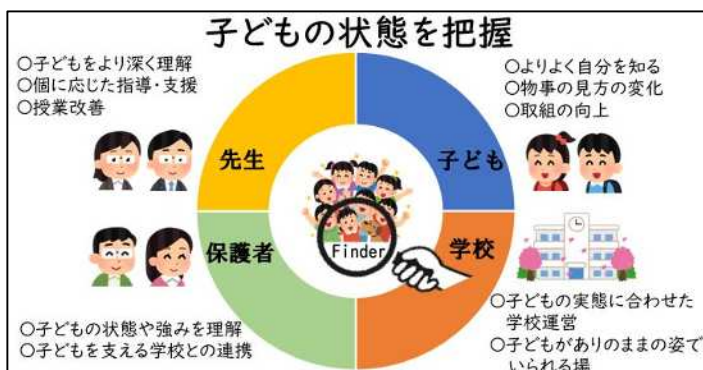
子どもの状態を把握

○子どもをより深く理解
○個に応じた指導・支援
○授業改善

○よりよく自分を知る
○物事の見方の変化
○取組の向上

先生

子ども

保護者

学校

Finder

○子どもの状態や強みを理解
○子どもを支える学校との連携

○子どもの実態に合わせた学校運営
○子どもがありのままの姿でいられる場